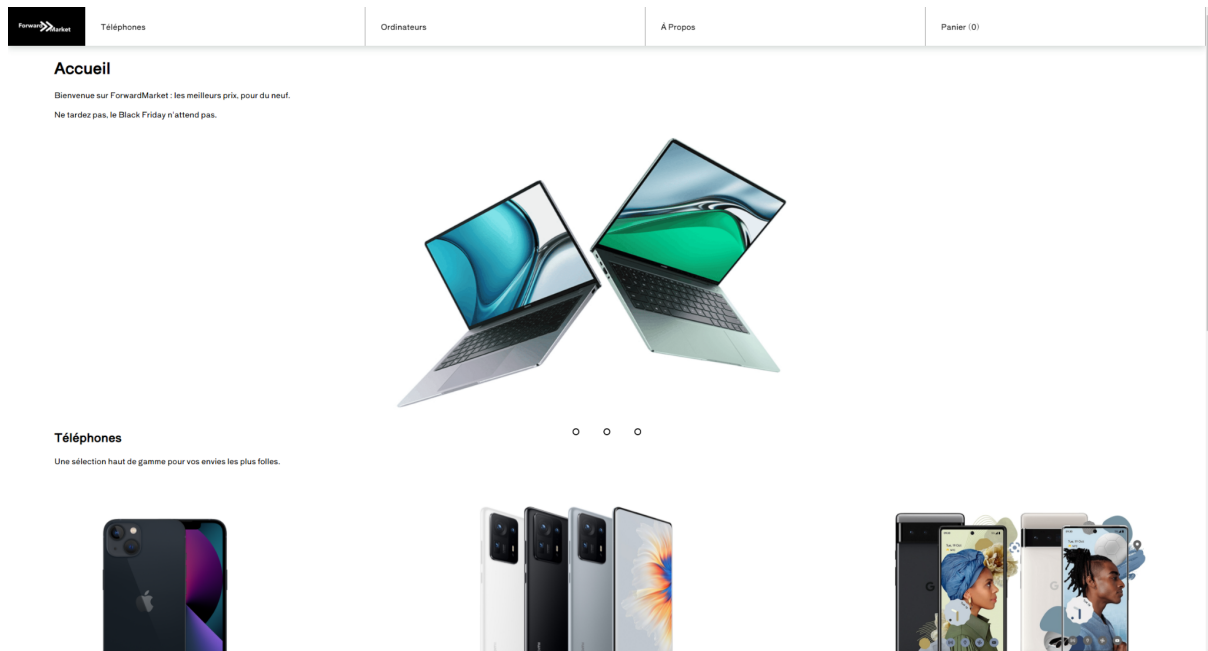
ForwardMarket

Téléphones

Ordinateurs

À Propos

Panier (0)

Accueil

Bienvenue sur ForwardMarket : les meilleurs prix, pour du neuf.

Ne tardez pas, le Black Friday n'attend pas.

Téléphones

Une sélection haut de gamme pour vos envies les plus folles.